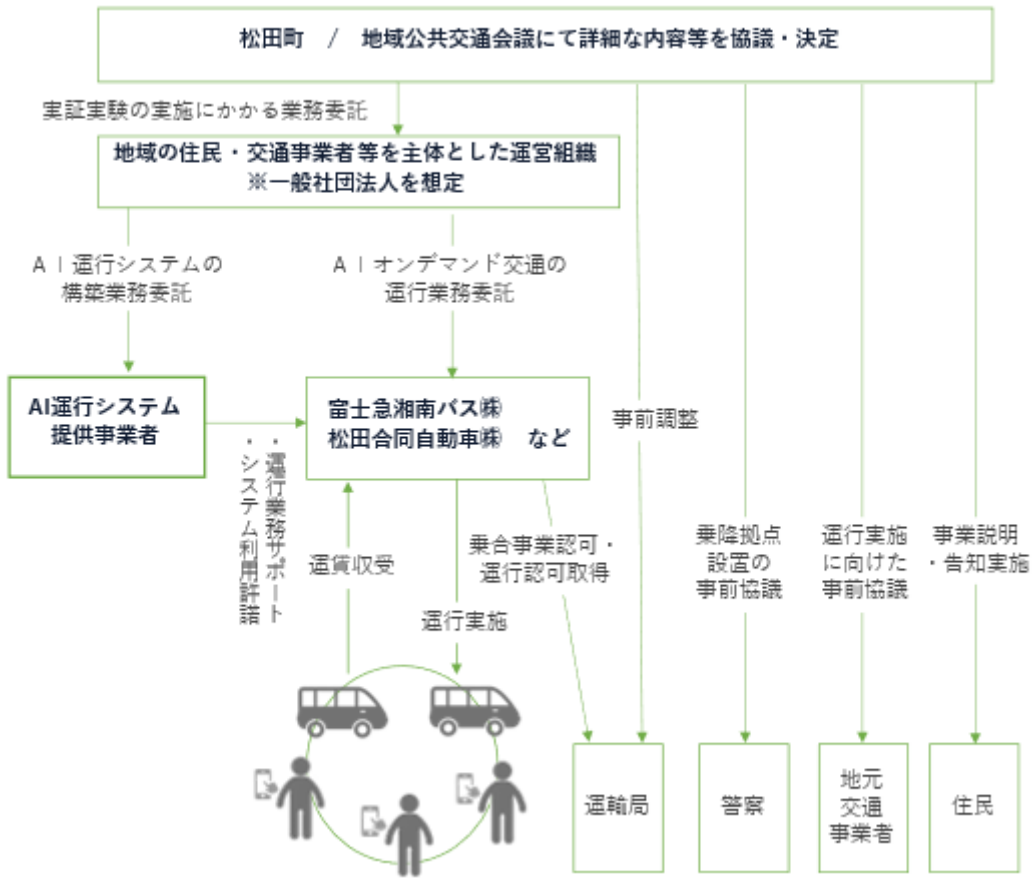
松田町　/　地域公共交通会議にて詳細な内容等を協議・決定

実証実験の実施にかかる業務委託

地域の住民・交通事業者等を主体とした運営組織
※一般社団法人を想定

AＩ運行システムの構築業務委託

AＩオンデマンド交通の運行業務委託

AI運行システム提供事業者

・運行業務サポート
・システム利用許諾

富士急湘南バス㈱
松田合同自動車㈱　など

事前調整

運賃収受

乗合事業認可・運行認可取得

運行実施

乗降拠点設置の事前協議

運行実施に向けた事前協議

事業説明・告知実施

運輸局

警察

地元交通事業者

住民